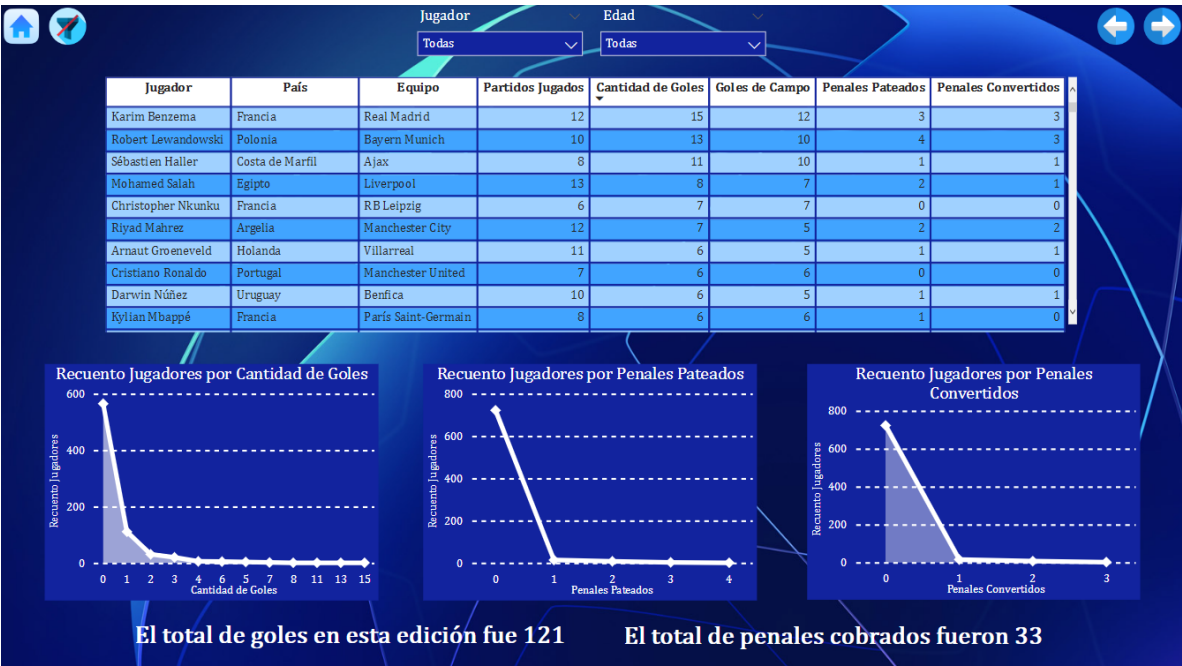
Jugador
Todas

Edad
Todas

| Jugador | País | Equipo | Partidos Jugados | Cantidad de Goles | Goles de Campo | Penales Pateados | Penales Convertidos |
|---|---|---|---|---|---|---|---|
| Karim Benzema | Francia | Real Madrid | 12 | 15 | 12 | 3 | 3 |
| Robert Lewandowski | Polonia | Bayern Munich | 10 | 13 | 10 | 4 | 3 |
| Sébastien Haller | Costa de Marfil | Ajax | 8 | 11 | 10 | 1 | 1 |
| Mohamed Salah | Egipto | Liverpool | 13 | 8 | 7 | 2 | 1 |
| Christopher Nkunku | Francia | RB Leipzig | 6 | 7 | 7 | 0 | 0 |
| Riyad Mahrez | Argelia | Manchester City | 12 | 7 | 5 | 2 | 2 |
| Arnaut Groeneveld | Holanda | Villarreal | 11 | 6 | 5 | 1 | 1 |
| Cristiano Ronaldo | Portugal | Manchester United | 7 | 6 | 6 | 0 | 0 |
| Darwin Núñez | Uruguay | Benfica | 10 | 6 | 5 | 1 | 1 |
| Kylian Mbappé | Francia | París Saint-Germain | 8 | 6 | 6 | 1 | 0 |

Recuento Jugadores por Cantidad de Goles
600
400
200
0
Recuento Jugadores
0 1 2 3 4 6 5 7 8 11 13 15
Cantidad de Goles

Recuento Jugadores por Penales Pateados
800
600
400
200
0
Recuento Jugadores
0 1 2 3 4
Penales Pateados

Recuento Jugadores por Penales Convertidos
800
600
400
200
0
Recuento Jugadores
0 1 2 3
Penales Convertidos

El total de goles en esta edición fue 121

El total de penales cobrados fueron 33